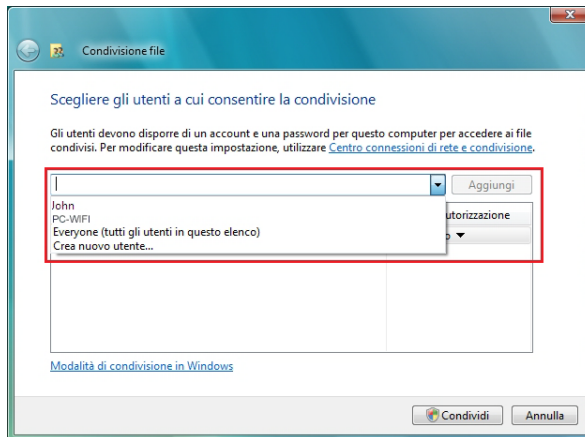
Condivisione file

Scegliere gli utenti a cui consentire la condivisione

Gli utenti devono disporre di un account e una password per questo computer per accedere ai file condivisi. Per modificare questa impostazione, utilizzare Centro connessioni di rete e condivisione.

Aggiungi

John
PC-WIFI
Everyone (tutti gli utenti in questo elenco)
Crea nuovo utente...

utorizzazione

Modalità di condivisione in Windows

Condividi
Annulla